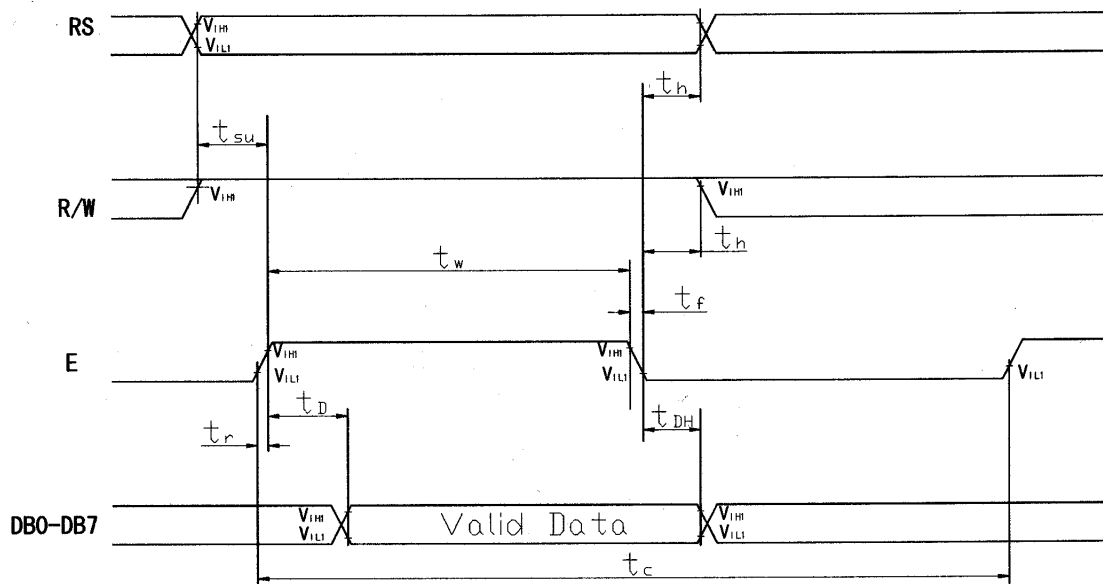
RS
$V_{IH1}$
$V_{IL1}$
$t_h$
$t_{su}$
R/W
$V_{IH1}$
$V_{IH1}$
$t_h$
$t_w$
$t_f$
E
$V_{IH1}$
$V_{IL1}$
$V_{IH1}$
$V_{IL1}$
$V_{IL1}$
$t_D$
$t_r$
$t_{DH}$
DB0-DB7
$V_{IH1}$
$V_{IL1}$
Valid Data
$V_{IH1}$
$V_{IL1}$
$t_c$